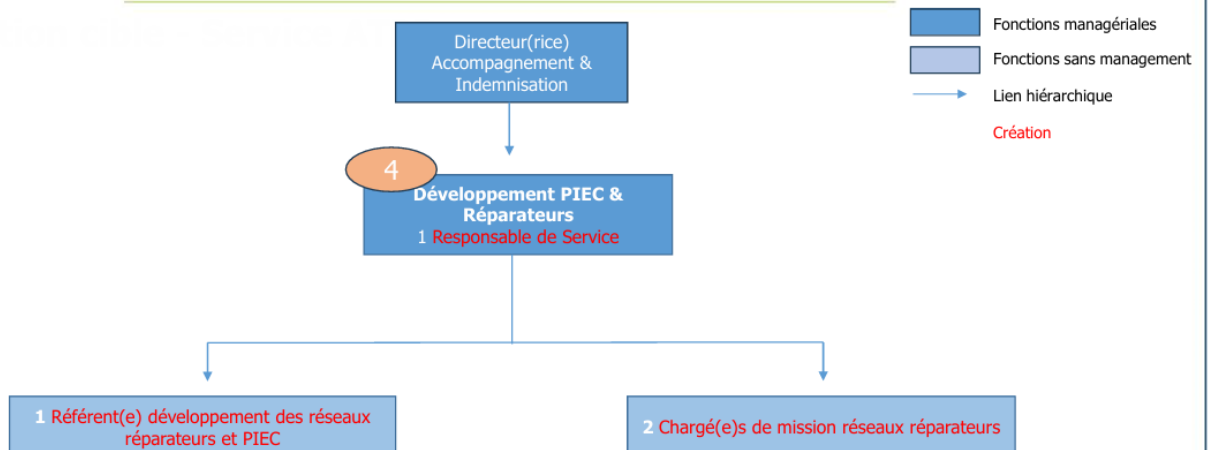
Directeur(rice) Accompagnement & Indemnisation

Fonctions managériales
Fonctions sans management
Lien hiérarchique
Création

4

Développement PIEC & Réparateurs
1 Responsable de Service

1 Référent(e) développement des réseaux réparateurs et PIEC

2 Chargé(e)s de mission réseaux réparateurs